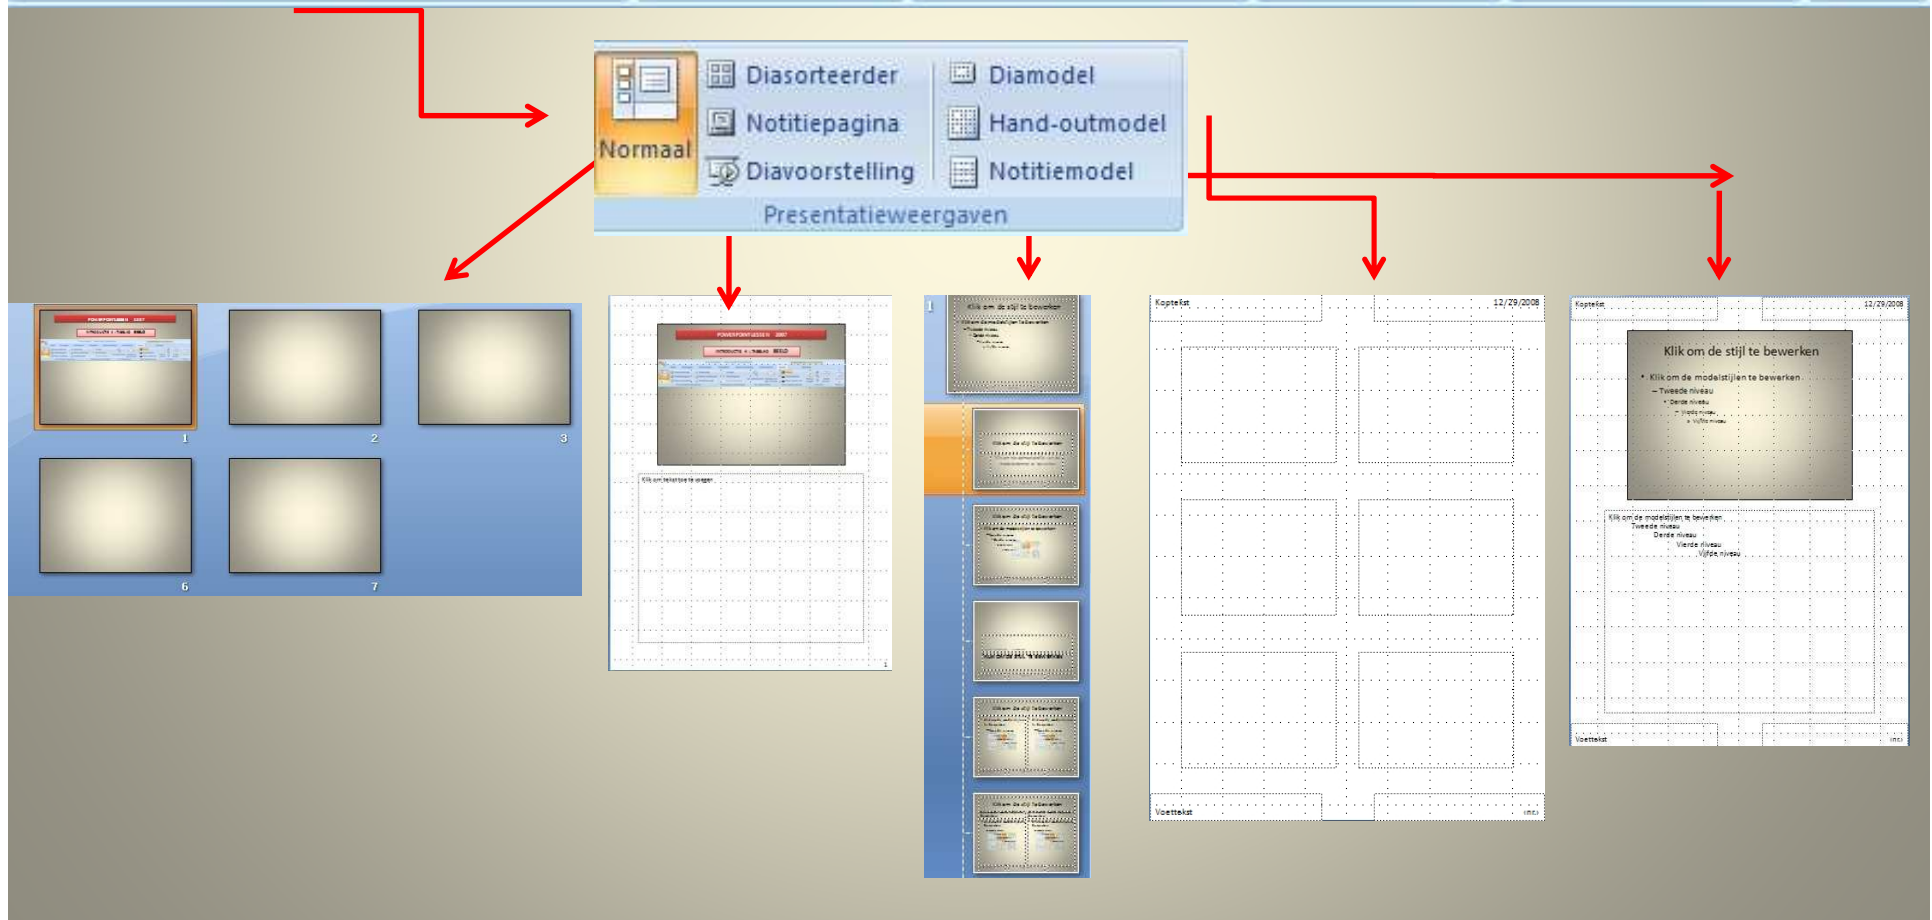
Normaal

Diasorteerder

Notitiepagina

Diavoorstelling

Diamodel

Hand-outmodel

Notitiemodel

Presentatieweergaven

1

2

3

6

7

POWERPOINTLESSEN 2007

Klik om tekst toe te voegen

1

Klik om de stijl te bewerken

Koptekst

12/29/2008

Voettekst

Koptekst

12/29/2008

Klik om de stijl te bewerken

Klik om de modelstijlen te bewerken

Tweede niveau

Derde niveau

Vierde niveau

Vijfde niveau

Klik om de modelstijlen te bewerken

Tweede niveau

Derde niveau

Vierde niveau

Vijfde niveau

Voettekst